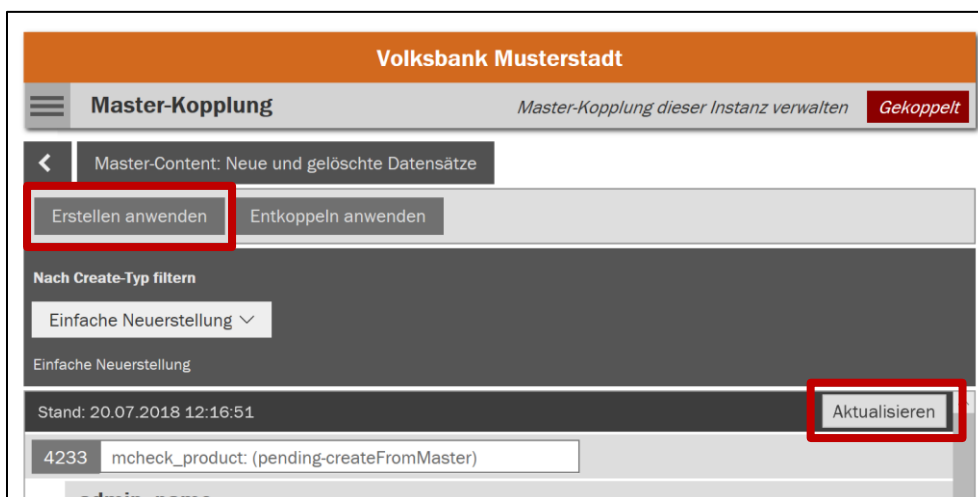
Volksbank Musterstadt

Master-Kopplung

Master-Kopplung dieser Instanz verwalten

Gekoppelt

Master-Content: Neue und gelöschte Datensätze

Erstellen anwenden

Entkoppeln anwenden

Nach Create-Typ filtern

Einfache Neuerstellung

Einfache Neuerstellung

Stand: 20.07.2018 12:16:51

Aktualisieren

4233

mcheck_product: (pending-createFromMaster)

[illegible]